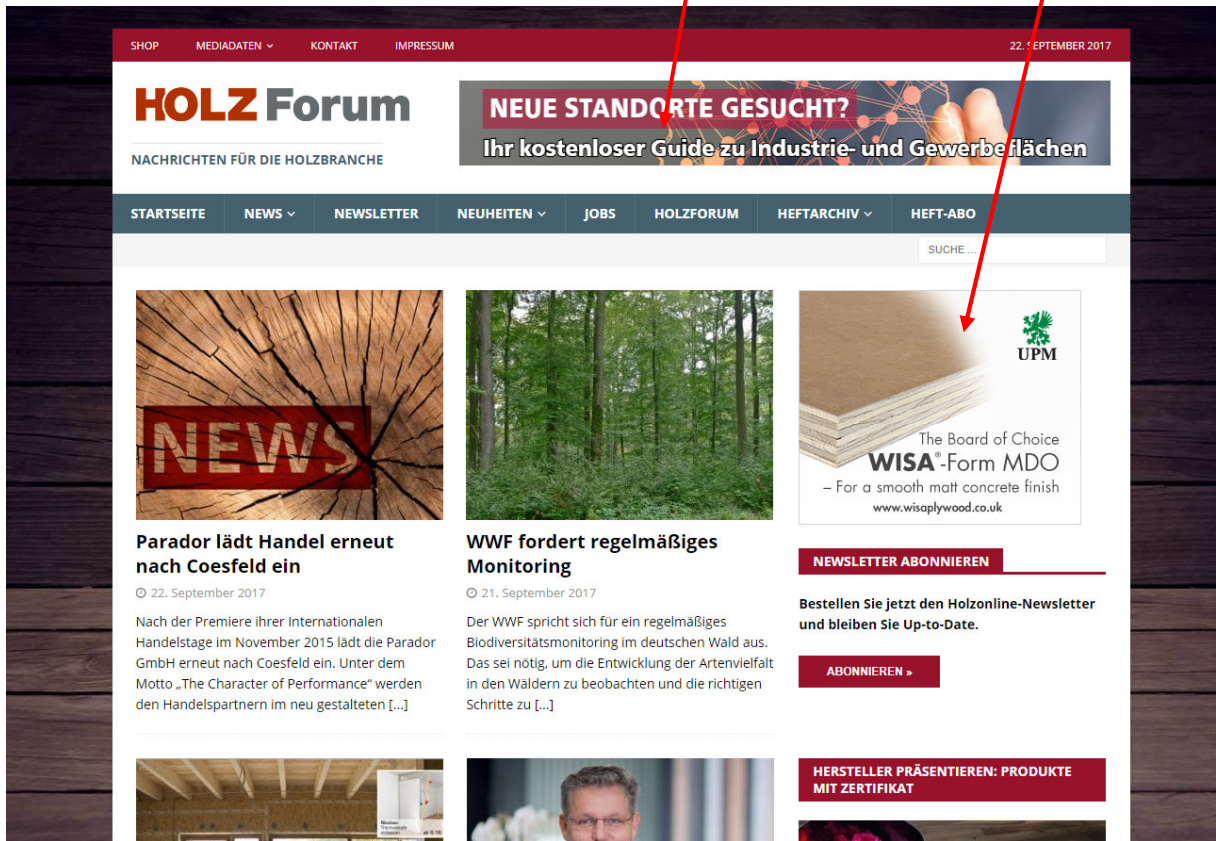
SHOP MEDIADATEN KONTAKT IMPRESSUM 22. SEPTEMBER 2017

HOLZ Forum

NACHRICHTEN FÜR DIE HOLZBRANCHE

NEUE STANDORTE GESUCHT?
Ihr kostenloser Guide zu Industrie- und Gewerbeflächen

STARTSEITE NEWS NEWSLETTER NEUHEITEN JOBS HOLZFORUM HEFTARCHIV HEFT-ABO

SUCHE ...

NEWS

Parador lädt Handel erneut nach Coesfeld ein

22. September 2017

Nach der Premiere ihrer Internationalen Handelstage im November 2015 lädt die Parador GmbH erneut nach Coesfeld ein. Unter dem Motto „The Character of Performance" werden den Handelspartnern im neu gestalteten […]

WWF fordert regelmäßiges Monitoring

21. September 2017

Der WWF spricht sich für ein regelmäßiges Biodiversitätsmonitoring im deutschen Wald aus. Das sei nötig, um die Entwicklung der Artenvielfalt in den Wäldern zu beobachten und die richtigen Schritte zu […]

UPM

The Board of Choice
WISA®-Form MDO
– For a smooth matt concrete finish
www.wisaplywood.co.uk

NEWSLETTER ABONNIEREN

Bestellen Sie jetzt den Holzonline-Newsletter und bleiben Sie Up-to-Date.

ABONNIEREN »

HERSTELLER PRÄSENTIEREN: PRODUKTE MIT ZERTIFIKAT